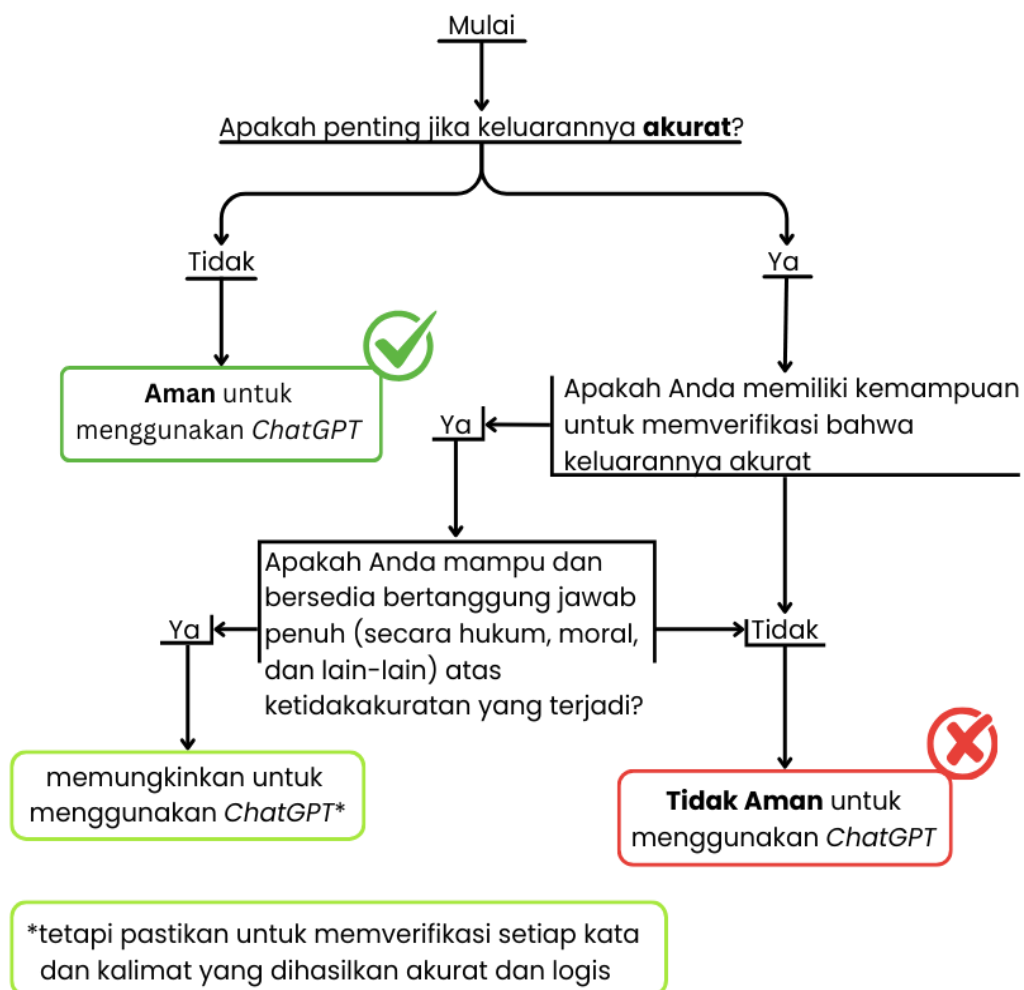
Mulai

Apakah penting jika keluarannya **akurat**?

Tidak

Ya

**Aman** untuk menggunakan *ChatGPT*

Ya

Apakah Anda memiliki kemampuan untuk memverifikasi bahwa keluarannya akurat

Apakah Anda mampu dan bersedia bertanggung jawab penuh (secara hukum, moral, dan lain-lain) atas ketidakakuratan yang terjadi?

Ya

Tidak

memungkinkan untuk menggunakan *ChatGPT**

**Tidak Aman** untuk menggunakan *ChatGPT*

*tetapi pastikan untuk memverifikasi setiap kata dan kalimat yang dihasilkan akurat dan logis